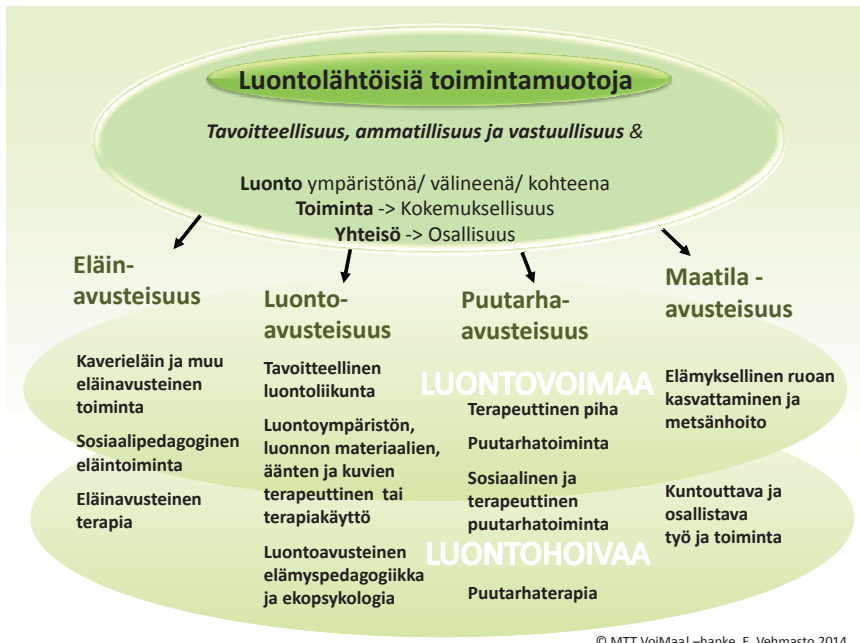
Luontolähtöisiä toimintamuotoja

*Tavoitteellisuus, ammatillisuus ja vastuullisuus* &

**Luonto** ympäristönä/ välineenä/ kohteena
**Toiminta** -> Kokemuksellisuus
**Yhteisö** -> Osallisuus

Eläin-avusteisuus

Kaverieläin ja muu eläinavusteinen toiminta

Sosiaalipedagoginen eläintoiminta

Eläinavusteinen terapia

Luonto-avusteisuus

Tavoitteellinen luontoliikunta

Luontoympäristön, luonnon materiaalien, äänten ja kuvien terapeuttinen tai terapiakäyttö

Luontoavusteinen elämyspedagogiikka ja ekopsykologia

Puutarha-avusteisuus

LUONTOVOIMAA

Terapeuttinen piha

Puutarhatoiminta

Sosiaalinen ja terapeuttinen puutarhatoiminta

LUONTOHOIVAA

Puutarhaterapia

Maatila - avusteisuus

Elämyksellinen ruoan kasvattaminen ja metsänhoito

Kuntouttava ja osallistava työ ja toiminta

© MTT VoiMaa! –hanke, E. Vehmasto 2014